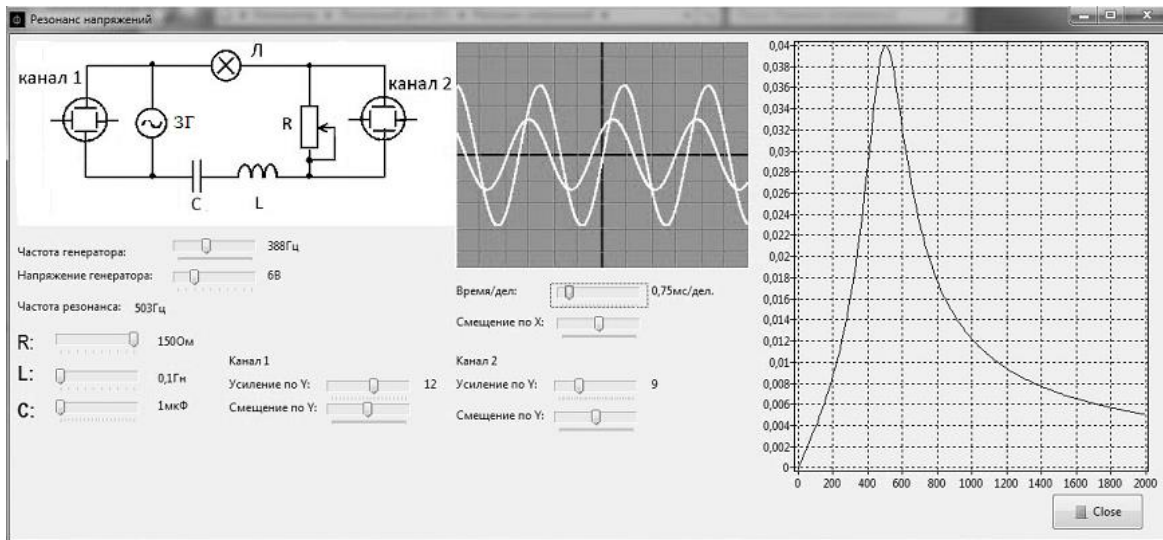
Резонанс напряжений

канал 1
Л
канал 2
ЗГ
R
C
L

Частота генератора: 388Гц
Напряжение генератора: 6В
Частота резонанса: 503Гц

R: 150Ом
L: 0,1Гн
C: 1мкФ

Канал 1
Усиление по Y: 12
Смещение по Y:

Время/дел: 0,75мс/дел.
Смещение по X:

Канал 2
Усиление по Y: 9
Смещение по Y:

0,04
0,038
0,036
0,034
0,032
0,03
0,028
0,026
0,024
0,022
0,02
0,018
0,016
0,014
0,012
0,01
0,008
0,006
0,004
0,002
0
0 200 400 600 800 1000 1200 1400 1600 1800 2000

Close